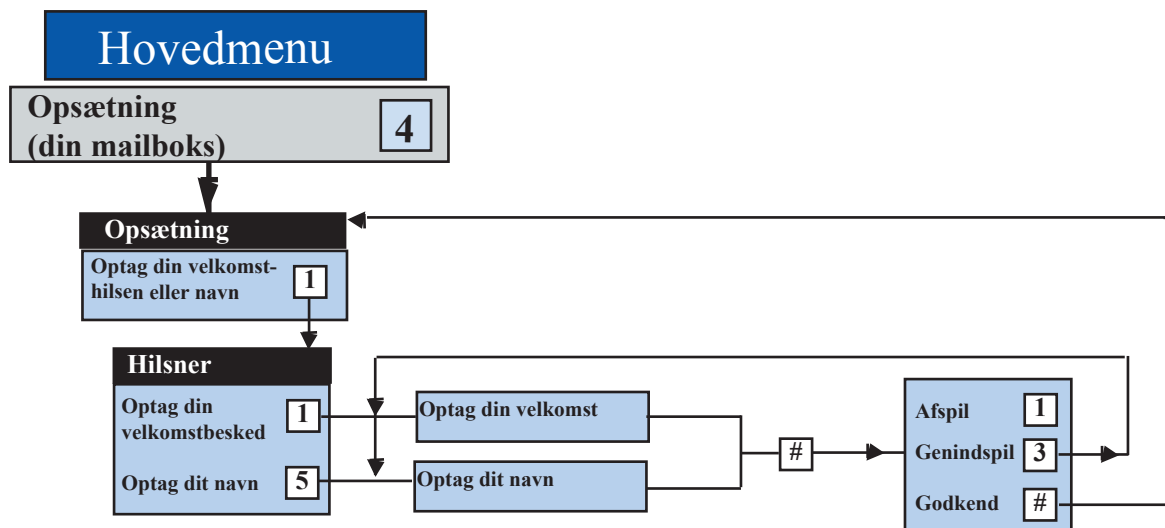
Hovedmenu

Opsætning (din mailboks) 4

Opsætning

Optag din velkomsthilsen eller navn 1

Hilsner

Optag din velkomstbesked 1

Optag dit navn 5

Optag din velkomst

Optag dit navn

#

Afspil 1

Genindspil 3

Godkend #